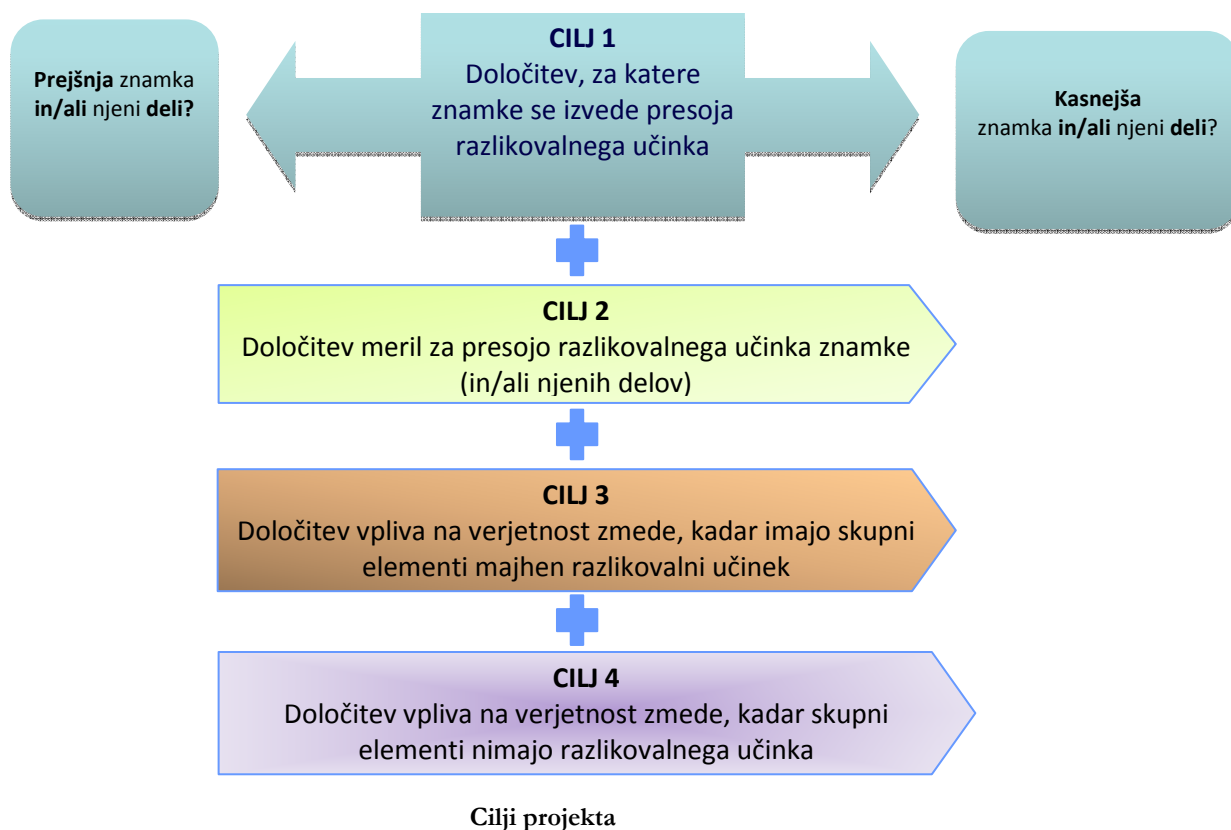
Prejšnja znamka in/ali njeni deli?

CILJ 1
Določitev, za katere znamke se izvede presoja razlikovalnega učinka

Kasnejša znamka in/ali njeni deli?

CILJ 2
Določitev meril za presojo razlikovalnega učinka znamke (in/ali njenih delov)

CILJ 3
Določitev vpliva na verjetnost zmede, kadar imajo skupni elementi majhen razlikovalni učinek

CILJ 4
Določitev vpliva na verjetnost zmede, kadar skupni elementi nimajo razlikovalnega učinka

Cilji projekta